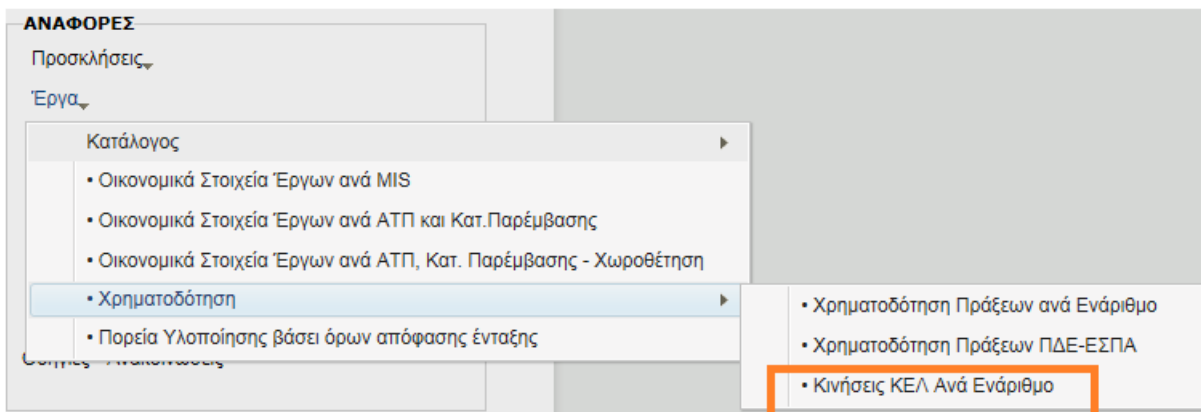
ΑΝΑΦΟΡΕΣ

Προσκλήσεις

Έργα

Κατάλογος

• Οικονομικά Στοιχεία Έργων ανά MIS

• Οικονομικά Στοιχεία Έργων ανά ΑΤΠ και Κατ.Παρέμβασης

• Οικονομικά Στοιχεία Έργων ανά ΑΤΠ, Κατ. Παρέμβασης - Χωροθέτηση

• Χρηματοδότηση

• Πορεία Υλοποίησης βάσει όρων απόφασης ένταξης

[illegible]

• Χρηματοδότηση Πράξεων ανά Ενάριθμο

• Χρηματοδότηση Πράξεων ΠΔΕ-ΕΣΠΑ

• Κινήσεις ΚΕΛ Ανά Ενάριθμο